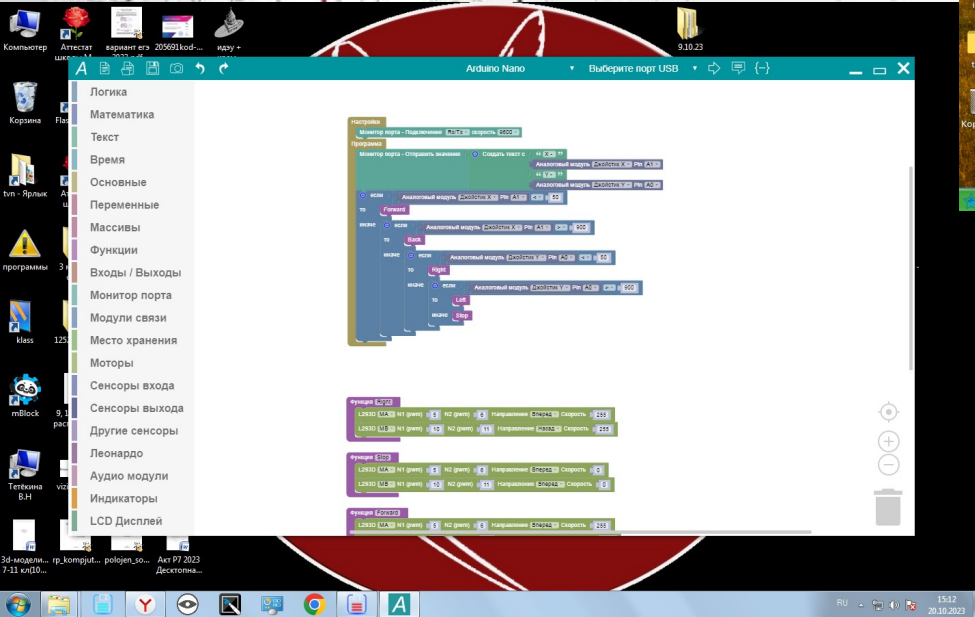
Компьютер
Аттестат школ...
вариант егэ 2023
205691kod-...
идзу +
9.10.23
Корзина
Flas
tvn - Ярлык
программы
klass
mBlock
Тетёкина В.Н
3d-моделирование 7-11 кл(10...
rp_kompjut...
polojen_so...
Акт Р7 2023 Десктопна...

Arduino Nano
Выберите порт USB

Логика
Математика
Текст
Время
Основные
Переменные
Массивы
Функции
Входы / Выходы
Монитор порта
Модули связи
Место хранения
Моторы
Сенсоры входа
Сенсоры выхода
Другие сенсоры
Леонардо
Аудио модули
Индикаторы
LCD Дисплей

Настройка
Монитор порта - Подключение Rx/Tx скорость 9600
Программа
Монитор порта - Отправить значение Создать текст с " X= "
Аналоговый модуль Джойстик X Pin A1
" Y= "
Аналоговый модуль Джойстик Y Pin A0
если Аналоговый модуль Джойстик X Pin A1 < 50
то Forward
иначе если Аналоговый модуль Джойстик X Pin A1 > 900
то Back
иначе если Аналоговый модуль Джойстик Y Pin A0 < 50
то Right
иначе если Аналоговый модуль Джойстик Y Pin A0 > 900
то Left
иначе Stop

Функция Right
L293D MA N1 (pwm) 5 N2 (pwm) 6 Направление Вперед Скорость 255
L293D MB N1 (pwm) 10 N2 (pwm) 11 Направление Назад Скорость 255
Функция Stop
L293D MA N1 (pwm) 5 N2 (pwm) 6 Направление Вперед Скорость 0
L293D MB N1 (pwm) 10 N2 (pwm) 11 Направление Вперед Скорость 0
Функция Forward
L293D MA N1 (pwm) 5 N2 (pwm) 6 Направление Вперед Скорость 255

RU
15:12
20.10.2023